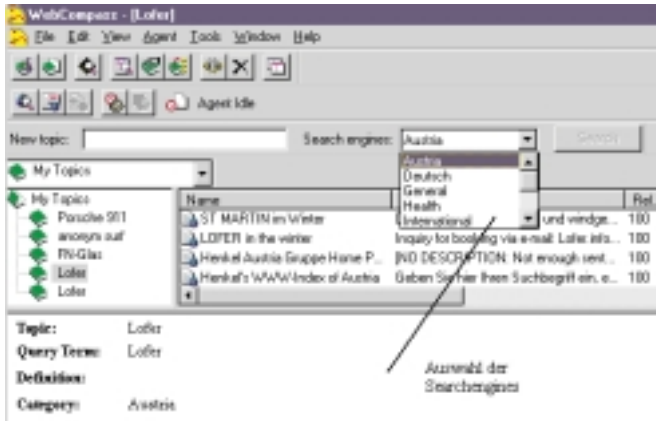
WebCompass - [Lofer]

File Edit View Agent Tools Window Help

Agent Idle

New topic:

Search engines: Austria

Search

My Topics

Austria
Deutsch
General
Health
International

My Topics
Porsche 911
anonym surf
FN-Glas
Lofer
Lofer

| Name | | Rel. |
|---|---|---|
| ST MARTIN im Winter | und windge... | 100 |
| LOFER in the winter | Inquiry for booking via e-mail: Lofer info... | 100 |
| Henkel Austria Gruppe Home P... | [NO DESCRIPTION: Not enough sent... | 100 |
| Henkel's WWW-Index of Austria | Geben Sie hier Ihren Suchbegriff ein, e... | 100 |

Topic: Lofer

Query Term: Lofer

Definition:

Category: Austria

Auswahl der Searchengines